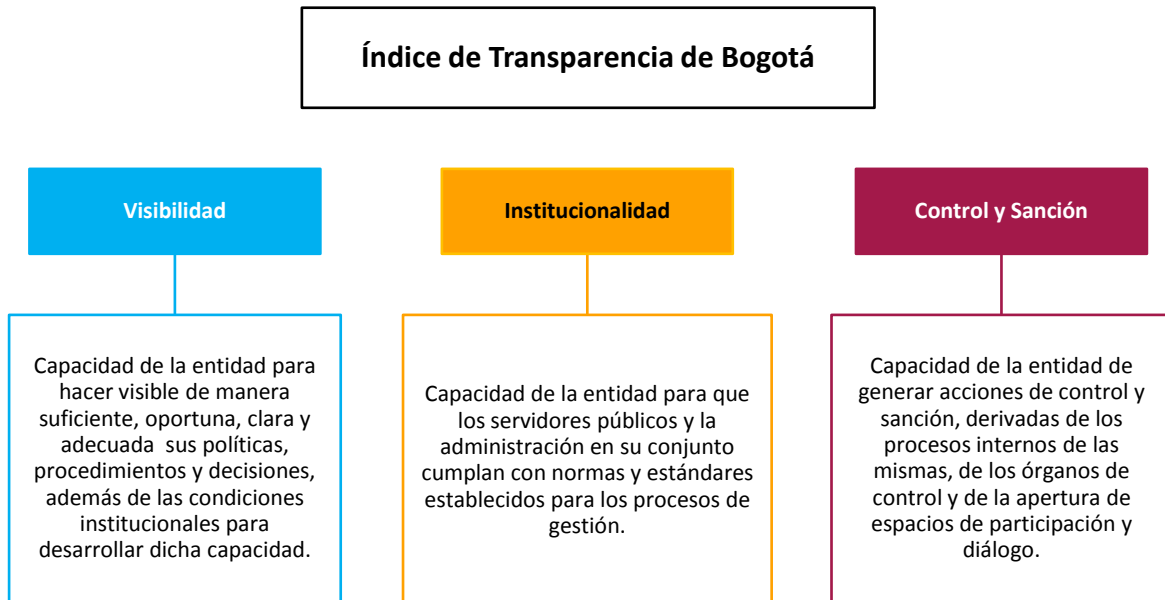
Índice de Transparencia de Bogotá

Visibilidad

Institucionalidad

Control y Sanción

Capacidad de la entidad para hacer visible de manera suficiente, oportuna, clara y adecuada sus políticas, procedimientos y decisiones, además de las condiciones institucionales para desarrollar dicha capacidad.

Capacidad de la entidad para que los servidores públicos y la administración en su conjunto cumplan con normas y estándares establecidos para los procesos de gestión.

Capacidad de la entidad de generar acciones de control y sanción, derivadas de los procesos internos de las mismas, de los órganos de control y de la apertura de espacios de participación y diálogo.